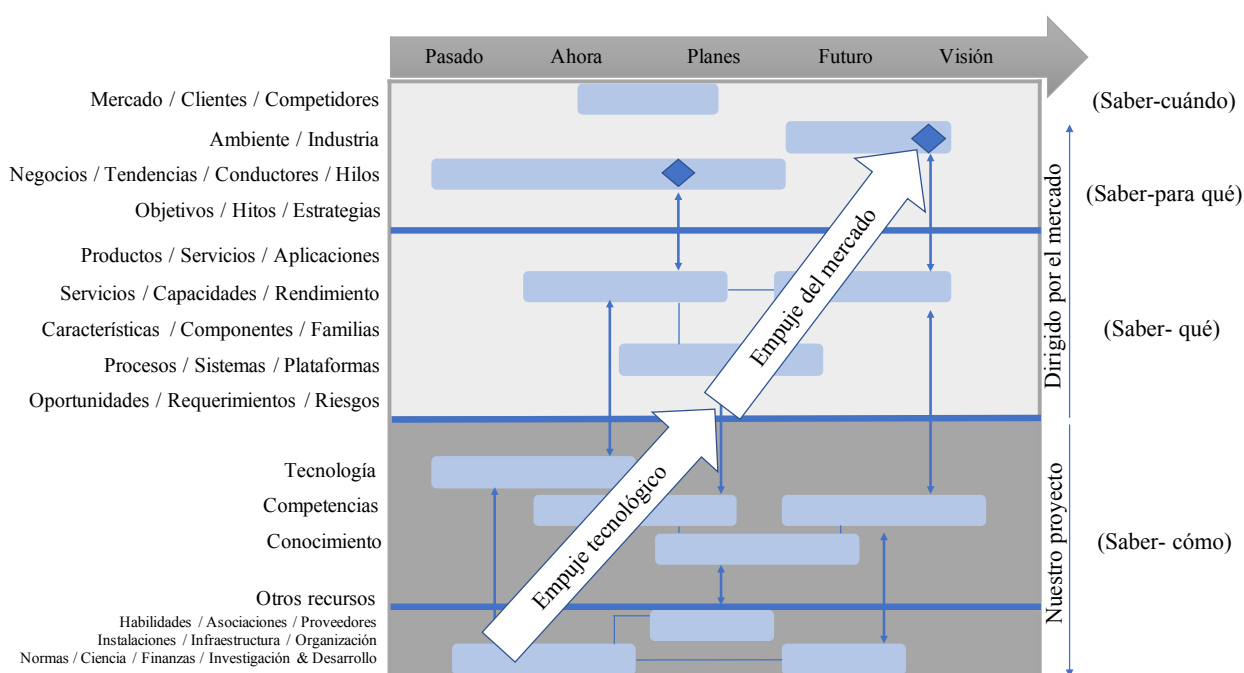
Pasado Ahora Planes Futuro Visión

Mercado / Clientes / Competidores

Ambiente / Industria

Negocios / Tendencias / Conductores / Hilos

Objetivos / Hitos / Estrategias

Productos / Servicios / Aplicaciones

Servicios / Capacidades / Rendimiento

Características / Componentes / Familias

Procesos / Sistemas / Plataformas

Oportunidades / Requerimientos / Riesgos

Tecnología

Competencias

Conocimiento

Otros recursos

Habilidades / Asociaciones / Proveedores

Instalaciones / Infraestructura / Organización

Normas / Ciencia / Finanzas / Investigación & Desarrollo

Empuje del mercado

Empuje tecnológico

(Saber-cuándo)

(Saber-para qué)

(Saber- qué)

(Saber- cómo)

Dirigido por el mercado

Nuestro proyecto